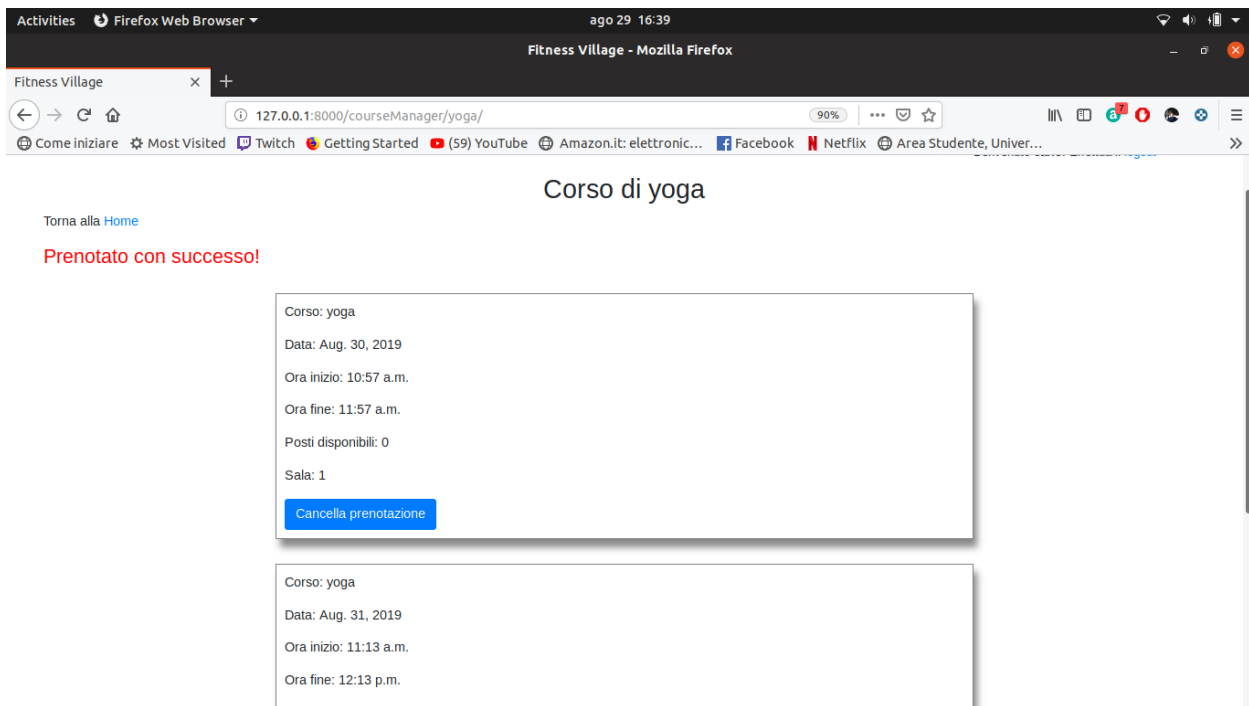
Activities Firefox Web Browser ▾ ago 29 16:39

Fitness Village - Mozilla Firefox

Fitness Village ×

127.0.0.1:8000/courseManager/yoga/ 90%

Come iniziare Most Visited Twitch Getting Started (59) YouTube Amazon.it: elettronic... Facebook Netflix Area Studente, Univer...

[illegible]

Corso di yoga

Torna alla Home

Prenotato con successo!

Corso: yoga

Data: Aug. 30, 2019

Ora inizio: 10:57 a.m.

Ora fine: 11:57 a.m.

Posti disponibili: 0

Sala: 1

Cancella prenotazione

Corso: yoga

Data: Aug. 31, 2019

Ora inizio: 11:13 a.m.

Ora fine: 12:13 p.m.